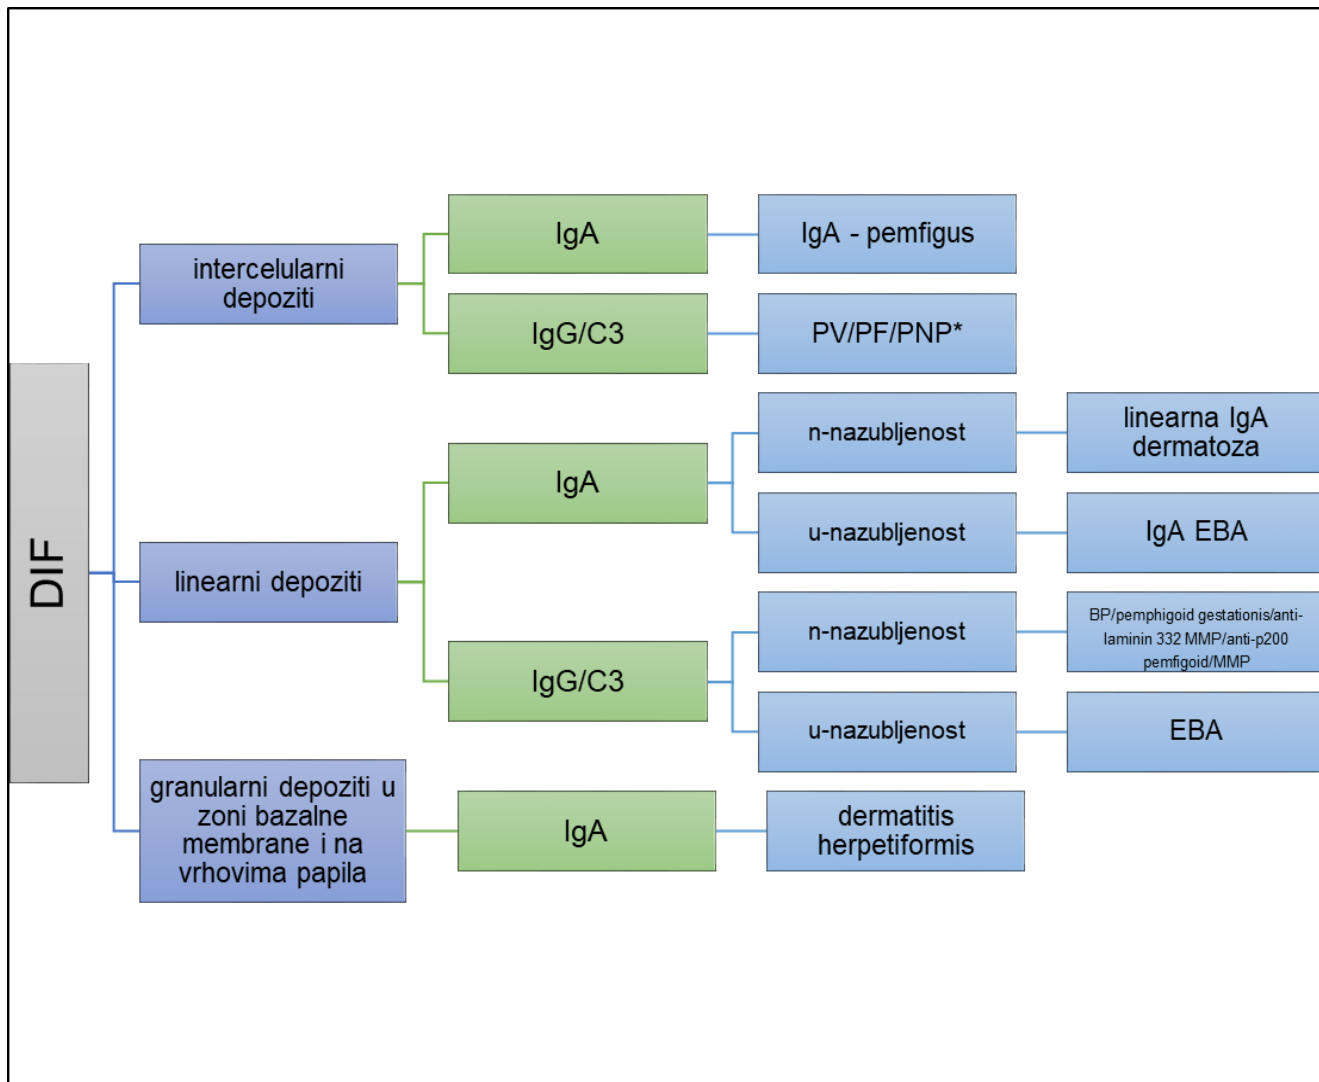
DIF

intercelularni depoziti

IgA

IgA - pemfigus

IgG/C3

PV/PF/PNP*

linearni depoziti

IgA

n-nazubljenost

linearna IgA dermatoza

u-nazubljenost

IgA EBA

IgG/C3

n-nazubljenost

BP/pemphigoid gestationis/anti-laminin 332 MMP/anti-p200 pemfigoid/MMP

u-nazubljenost

EBA

granularni depoziti u zoni bazalne membrane i na vrhovima papila

IgA

dermatitis herpetiformis